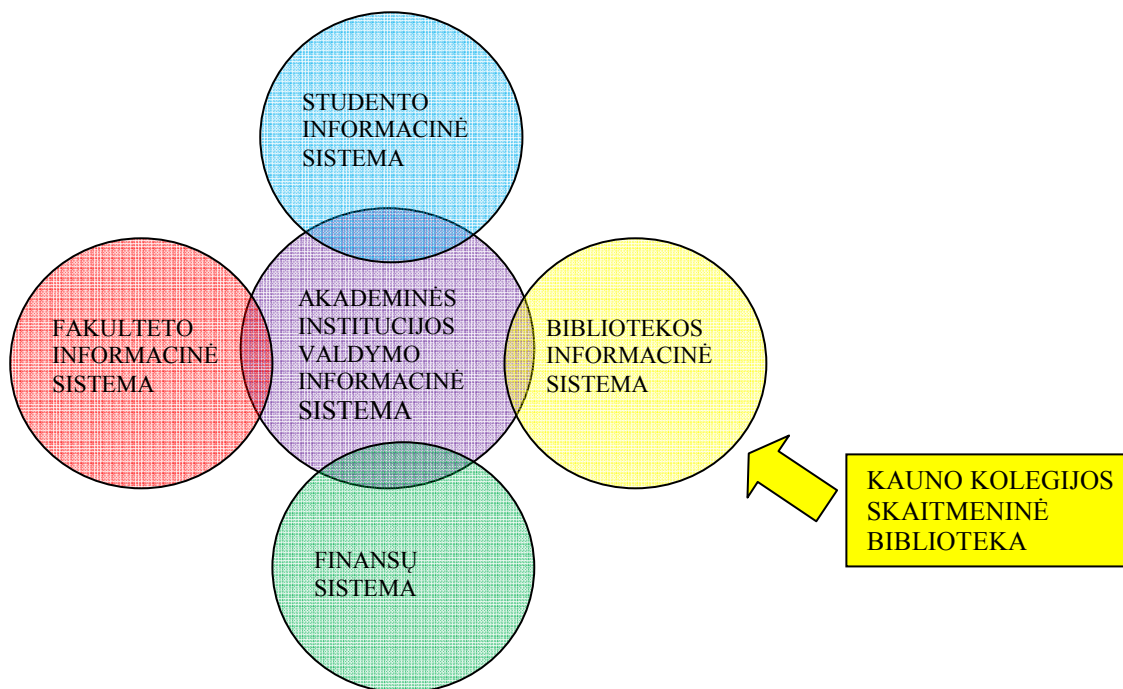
STUDENTO INFORMACINĖ SISTEMA

FAKULTETO INFORMACINĖ SISTEMA

AKADEMINĖS INSTITUCIJOS VALDYMO INFORMACINĖ SISTEMA

BIBLIOTEKOS INFORMACINĖ SISTEMA

FINANSŲ SISTEMA

KAUNO KOLEGIJOS SKAITMENINĖ BIBLIOTEKA